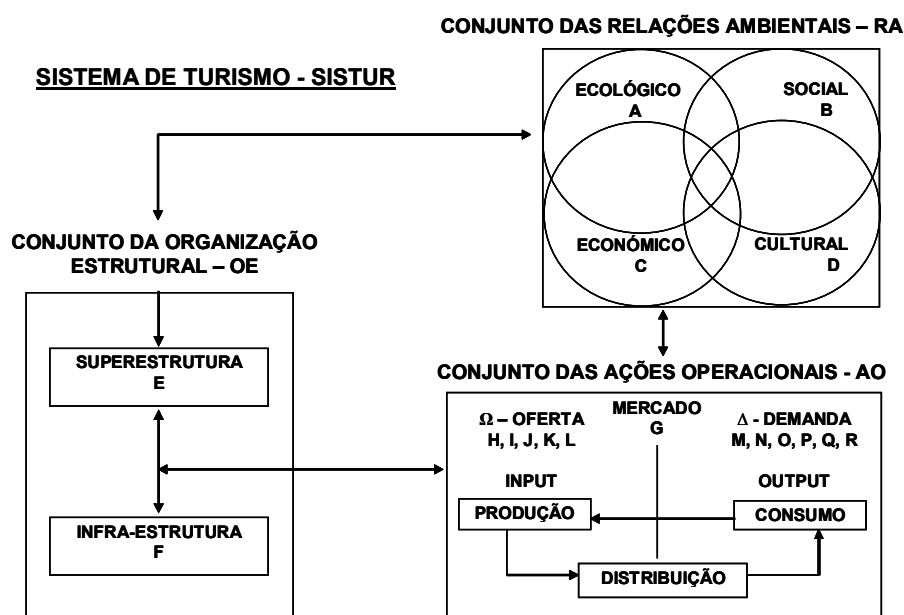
CONJUNTO DAS RELAÇÕES AMBIENTAIS – RA

SISTEMA DE TURISMO - SISTUR

ECOLÓGICO
A

SOCIAL
B

ECONÓMICO
C

CULTURAL
D

CONJUNTO DA ORGANIZAÇÃO ESTRUTURAL – OE

SUPERESTRUTURA
E

INFRA-ESTRUTURA
F

CONJUNTO DAS AÇÕES OPERACIONAIS - AO

$\Omega$ – OFERTA
H, I, J, K, L

MERCADO
G

$\Delta$ - DEMANDA
M, N, O, P, Q, R

INPUT

OUTPUT

PRODUÇÃO

CONSUMO

DISTRIBUIÇÃO